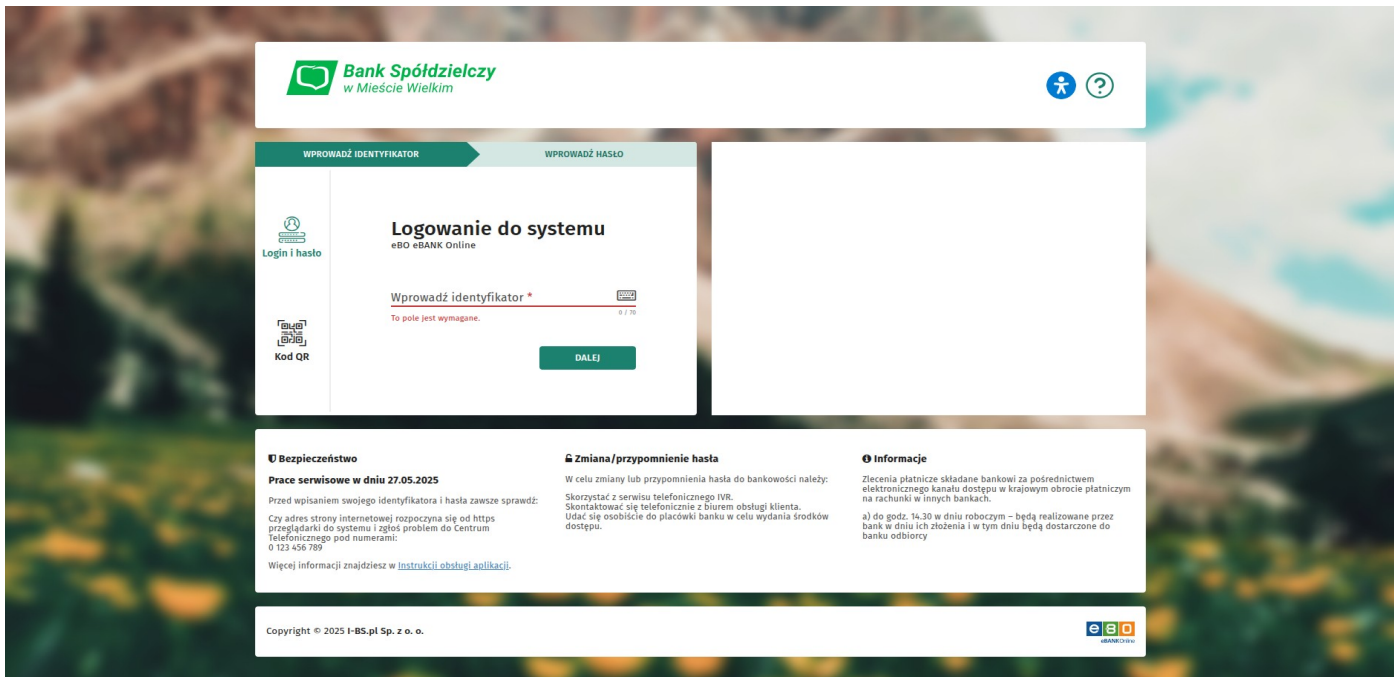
Bank Spółdzielczy
w Mieście Wielkim

WPROWADŹ IDENTYFIKATOR
WPROWADŹ HASŁO

Login i hasło

Kod QR

Logowanie do systemu
eBO eBANK Online

Wprowadź identyfikator *
0 / 70
To pole jest wymagane.

DALEJ

Bezpieczeństwo

Prace serwisowe w dniu 27.05.2025

Przed wpisaniem swojego identyfikatora i hasła zawsze sprawdź:

Czy adres strony internetowej rozpoczyna się od https przeglądarki do systemu i zgłoś problem do Centrum Telefonicznego pod numerami:
0 123 456 789

Więcej informacji znajdziesz w Instrukcji obsługi aplikacji.

Zmiana/przypomnienie hasła

W celu zmiany lub przypomnienia hasła do bankowości należy:

Skorzystać z serwisu telefonicznego IVR.
Skontaktować się telefonicznie z biurem obsługi klienta.
Udać się osobiście do placówki banku w celu wydania środków dostępu.

Informacje

Zlecenia płatnicze składane bankowi za pośrednictwem elektronicznego kanału dostępu w krajowym obrocie płatniczym na rachunki w innych bankach.

a) do godz. 14.30 w dniu roboczym – będą realizowane przez bank w dniu ich złożenia i w tym dniu będą dostarczone do banku odbiorcy

Copyright © 2025 I-BS.pl Sp. z o. o.

eBO
eBANKOnline